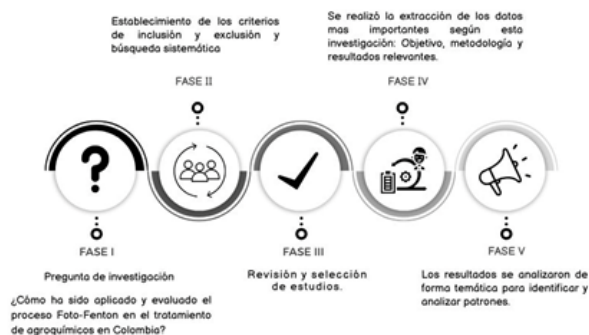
Establecimiento de los criterios de inclusión y exclusión y búsqueda sistemática

FASE II

Se realizó la extracción de los datos mas importantes según esta investigación: Objetivo, metodología y resultados relevantes.

FASE IV

?

FASE I

Pregunta de investigación

¿Cómo ha sido aplicado y evaluado el proceso Foto-Fenton en el tratamiento de agroquímicos en Colombia?

FASE III

Revisión y selección de estudios.

FASE V

Los resultados se analizaron de forma temática para identificar y analizar patrones.